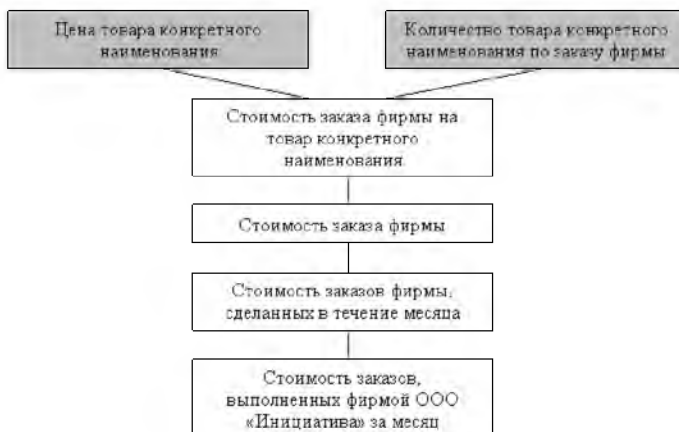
Цена товара конкретного наименования

Количество товара конкретного наименования по заказу фирмы

Стоимость заказа фирмы на товар конкретного наименования

Стоимость заказа фирмы

Стоимость заказов фирмы, сделанных в течение месяца

Стоимость заказов, выполненных фирмой ООО «Инициатива» за месяц